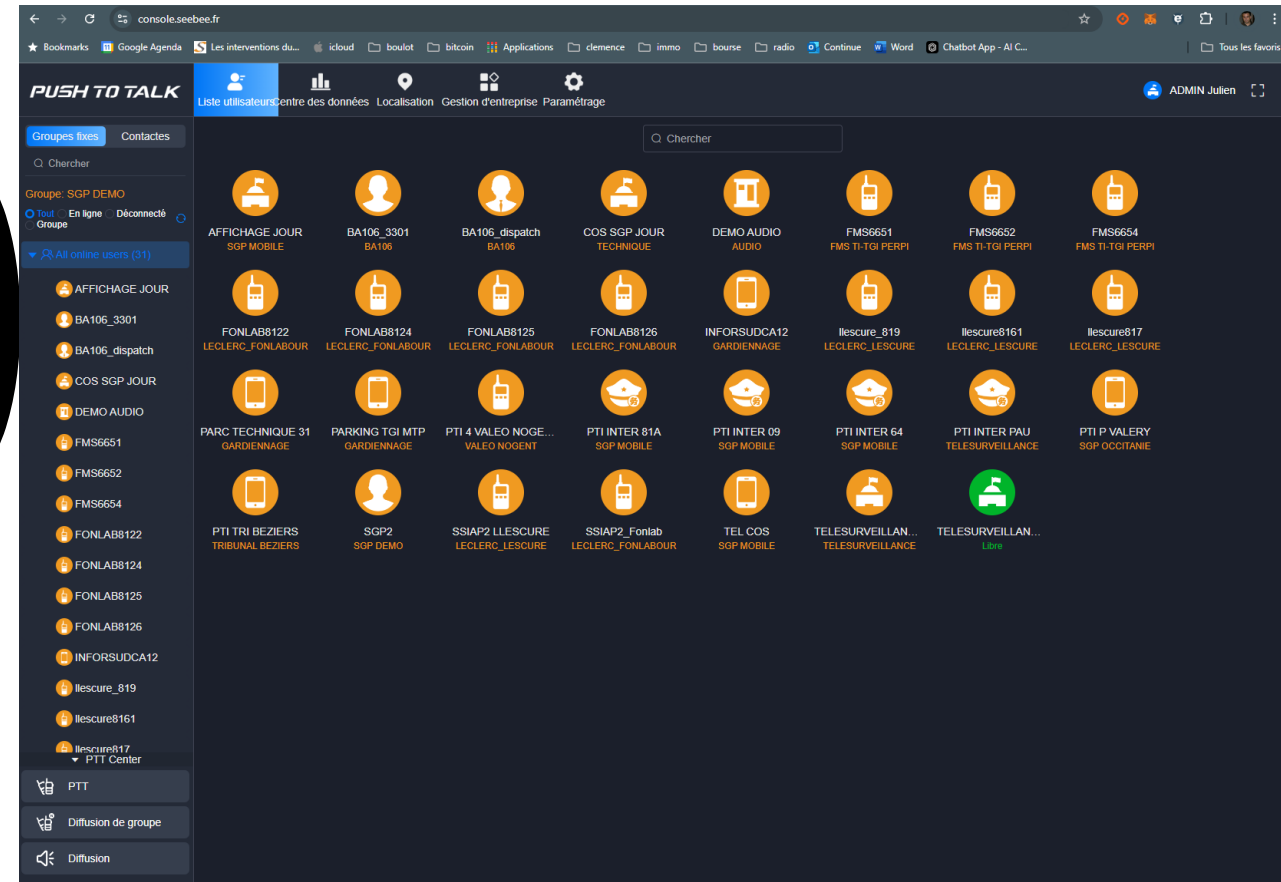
console.seebee.fr

Bookmarks Google Agenda Les interventions du... icloud boulot bitcoin Applications clemence immo bourse radio Continue Word Chatbot App - AI C... Tous les favoris

PUSH TO TALK

Liste utilisateurs Centre des données Localisation Gestion d'entreprise Paramétrage

ADMIN Julien

Groupes fixes Contactes

Chercher

Groupe: SGP DEMO

Tout En ligne Déconnecté Groupe

All online users (31)

AFFICHAGE JOUR
BA106_3301
BA106_dispatch
COS SGP JOUR
DEMO AUDIO
FMS6651
FMS6652
FMS6654
FONLAB8122
FONLAB8124
FONLAB8125
FONLAB8126
INFORSUDCA12
llescure_819
llescure8161
llescure817

PTT Center

PTT

Diffusion de groupe

Diffusion

Chercher

AFFICHAGE JOUR
SGP MOBILE

BA106_3301
BA106

BA106_dispatch
BA106

COS SGP JOUR
TECHNIQUE

DEMO AUDIO
AUDIO

FMS6651
FMS TI-TGI PERPI

FMS6652
FMS TI-TGI PERPI

FMS6654
FMS TI-TGI PERPI

FONLAB8122
LECLERC_FONLABOUR

FONLAB8124
LECLERC_FONLABOUR

FONLAB8125
LECLERC_FONLABOUR

FONLAB8126
LECLERC_FONLABOUR

INFORSUDCA12
GARDIENNAGE

llescure_819
LECLERC_LESCURE

llescure8161
LECLERC_LESCURE

llescure817
LECLERC_LESCURE

PARC TECHNIQUE 31
GARDIENNAGE

PARKING TGI MTP
GARDIENNAGE

PTI 4 VALEO NOGE...
VALEO NOGENT

PTI INTER 81A
SGP MOBILE

PTI INTER 09
SGP MOBILE

PTI INTER 64
SGP MOBILE

PTI INTER PAU
TELESURVEILLANCE

PTI P VALERY
SGP OCCITANIE

PTI TRI BEZIERS
TRIBUNAL BEZIERS

SGP2
SGP DEMO

SSIAP2 LLESCURE
LECLERC_LESCURE

SSIAP2_Fonlab
LECLERC_FONLABOUR

TEL COS
SGP MOBILE

TELESURVEILLAN...
TELESURVEILLANCE

TELESURVEILLAN...
Libre